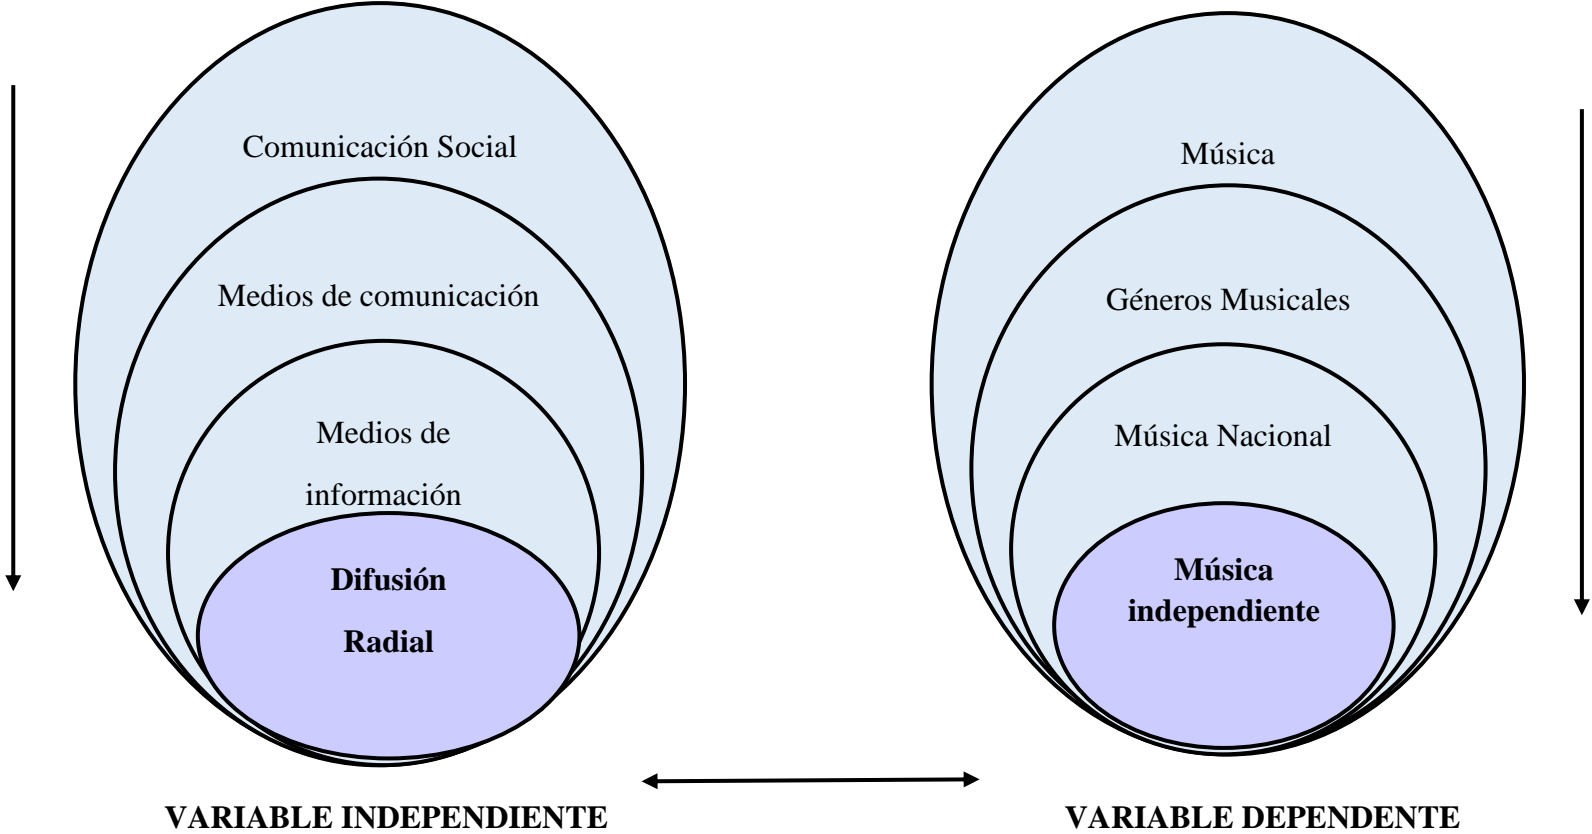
Comunicación Social

Medios de comunicación

Medios de información

**Difusión Radial**

VARIABLE INDEPENDIENTE

Música

Géneros Musicales

Música Nacional

**Música independiente**

VARIABLE DEPENDENTE